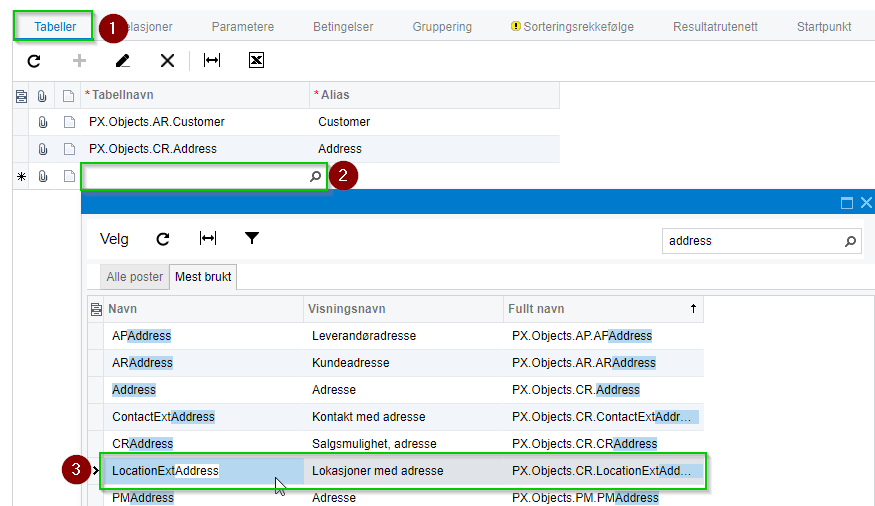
Tabeller 1 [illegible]elasjoner Parametere Betingelser Gruppering Sorteringsrekkefølge Resultatrutenett Startpunkt

| | | | *Tabellnavn | *Alias |
|---|---|---|---|---|
| | | | PX.Objects.AR.Customer | Customer |
| | | | PX.Objects.CR.Address | Address |
| * | | | | |

2

Velg

address

Alle poster | Mest brukt

| | Navn | Visningsnavn | Fullt navn |
|---|---|---|---|
| | APAddress | Leverandøradresse | PX.Objects.AP.APAddress |
| | ARAddress | Kundeadresse | PX.Objects.AR.ARAddress |
| | Address | Adresse | PX.Objects.CR.Address |
| | ContactExtAddress | Kontakt med adresse | PX.Objects.CR.ContactExtAddr... |
| | CRAddress | Salgsmulighet, adresse | PX.Objects.CR.CRAddress |
| 3 | LocationExtAddress | Lokasjoner med adresse | PX.Objects.CR.LocationExtAdd... |
| | PMAddress | Adresse | PX.Objects.PM.PMAddress |